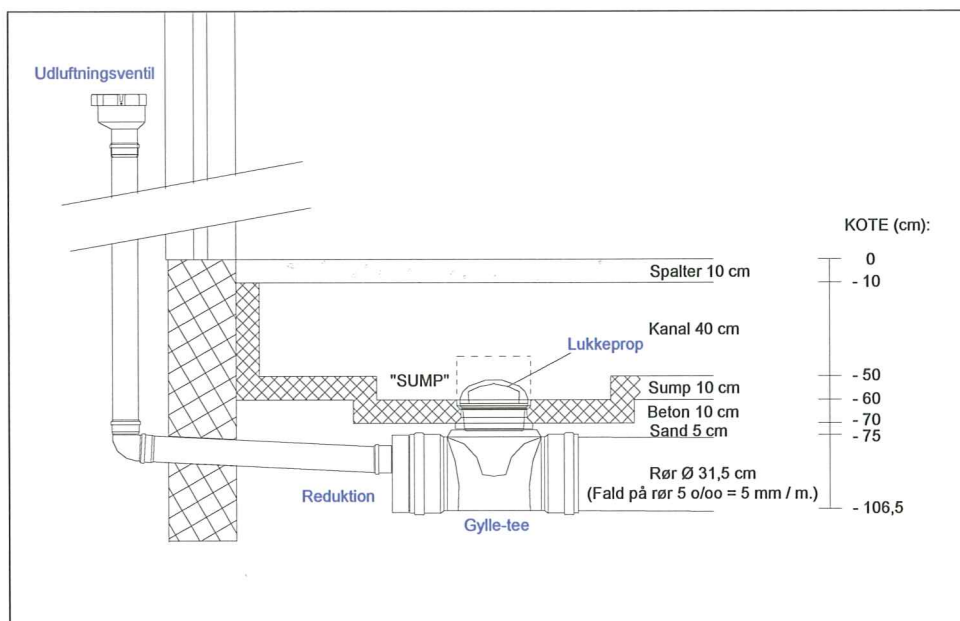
Udluftningsventil

KOTE (cm):

0

Spalter 10 cm

- 10

Kanal 40 cm

Lukkeprop

"SUMP"

Sump 10 cm

- 50

Beton 10 cm

- 60

Sand 5 cm

- 70

- 75

Rør Ø 31,5 cm

(Fald på rør 5 o/oo = 5 mm / m.)

Reduktion

- 106,5

Gylle-tee